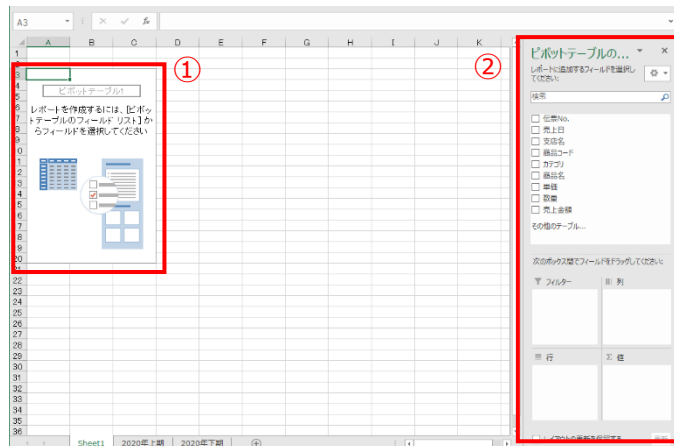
A3

fx

A B C D E F G H I J K

1
2
3
4
5
6
7
8
9
10
11
12
13
14
15
16
17
18
19
20
21
22
23
24
25
26
27
28
29
30
31
32
33
34
35
36

①

ピボットテーブル1

レポートを作成するには、[ピボットテーブルのフィールド リスト] からフィールドを選択してください

②

ピボットテーブルの...

レポートに追加するフィールドを選択してください:

検索

伝票No.
売上日
支店名
商品コード
カテゴリ
商品名
単価
数量
売上金額

その他のテーブル...

次のボックス間でフィールドをドラッグしてください:

フィルター

列

行

値

レイアウトの更新を保留する

Sheet1 2020年上期 2020年下期